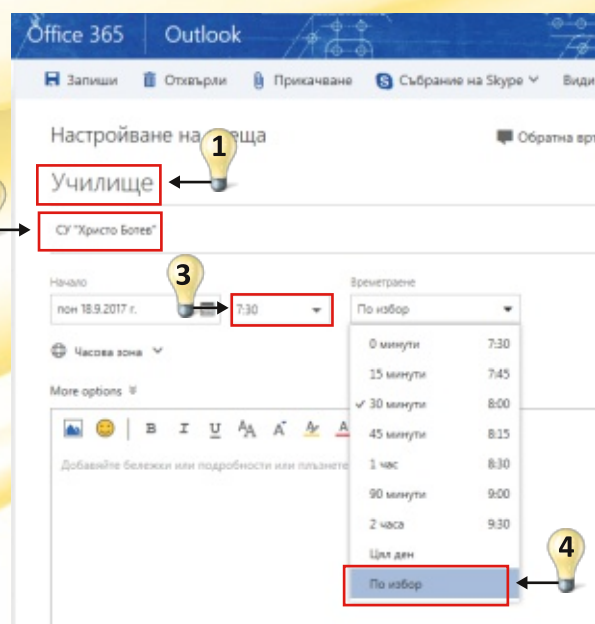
Office 365 | Outlook

Запиши   Отхвърли   Прикачване   Събрание на Skype   Види

Настройване на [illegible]еща   Обратна вр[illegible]

1

Училище

СУ "Христо Ботев"

Начало
пон 18.9.2017 г.

3

7:30

Времетраене
По избор

Часова зона

More options

0 минути 7:30
15 минути 7:45
30 минути 8:00
45 минути 8:15
1 час 8:30
90 минути 9:00
2 часа 9:30
Цял ден
По избор

4

B I U

Добавяйте бележки или подробности или плъзнете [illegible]